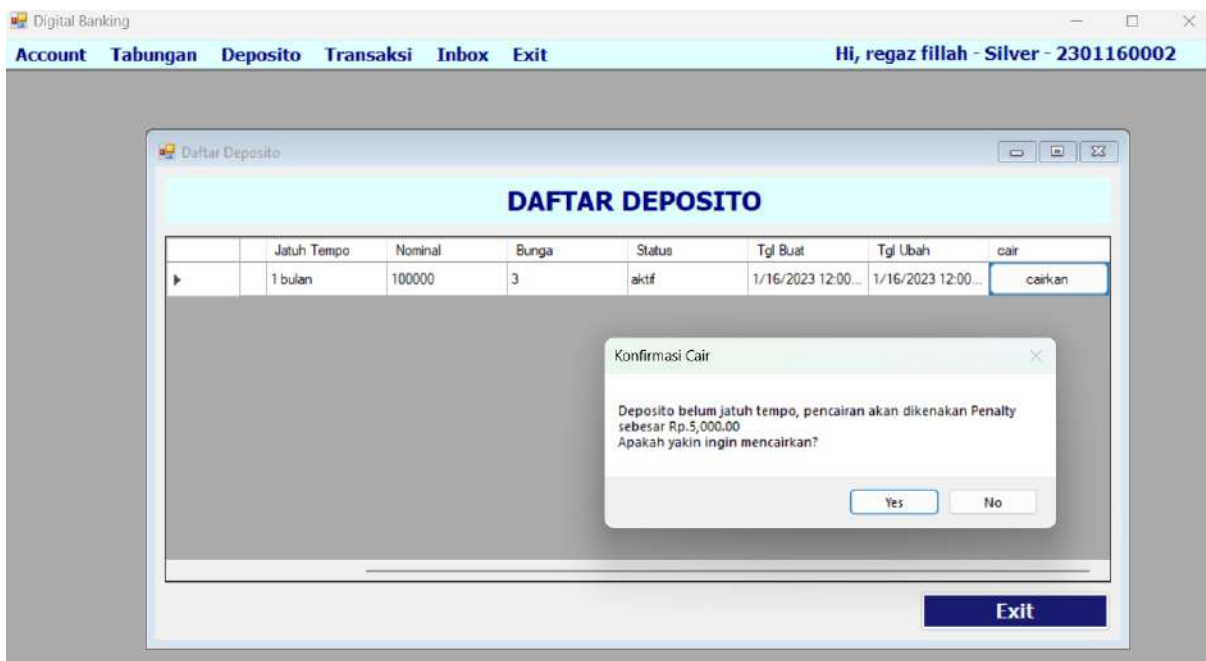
Digital Banking

Account Tabungan Deposito Transaksi Inbox Exit

Hi, regaz fillah - Silver - 2301160002

Daftar Deposito

DAFTAR DEPOSITO

| | Jatuh Tempo | Nominal | Bunga | Status | Tgl Buat | Tgl Ubah | cair |
|---|---|---|---|---|---|---|---|
| ▸ | 1 bulan | 100000 | 3 | aktif | 1/16/2023 12:00... | 1/16/2023 12:00... | cairkan |

Konfirmasi Cair

Deposito belum jatuh tempo, pencairan akan dikenakan Penalty sebesar Rp.5,000.00
Apakah yakin ingin mencairkan?

Yes No

Exit